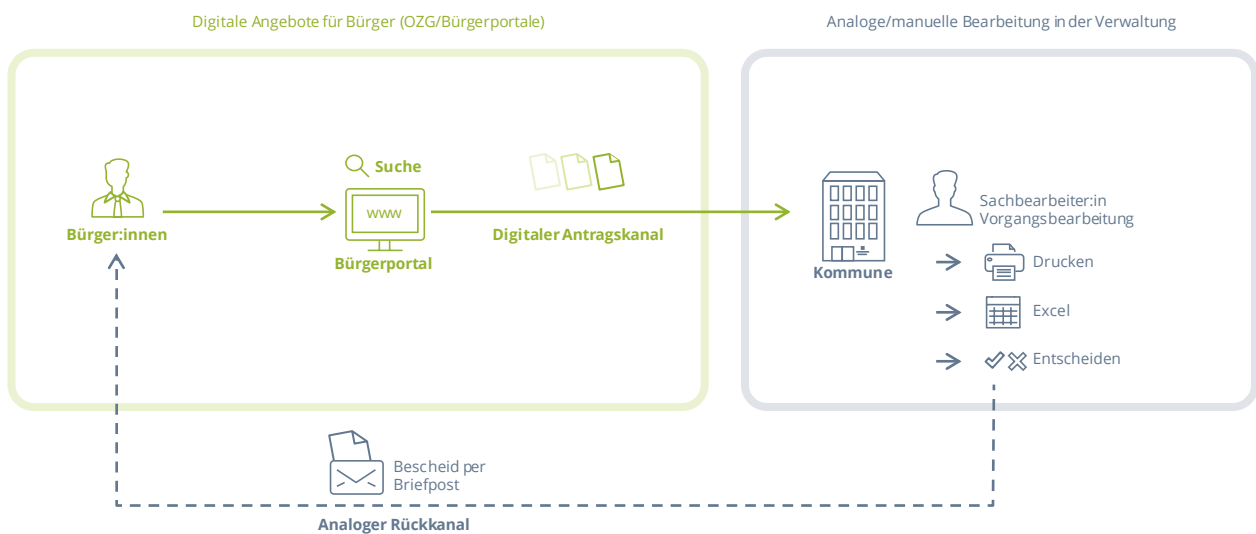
Digitale Angebote für Bürger (OZG/Bürgerportale)

Analoge/manuelle Bearbeitung in der Verwaltung

Bürger:innen

Suche

www

Bürgerportal

Digitaler Antragskanal

Kommune

Sachbearbeiter:in
Vorgangsbearbeitung

Drucken

Excel

Entscheiden

Bescheid per
Briefpost

Analoger Rückkanal